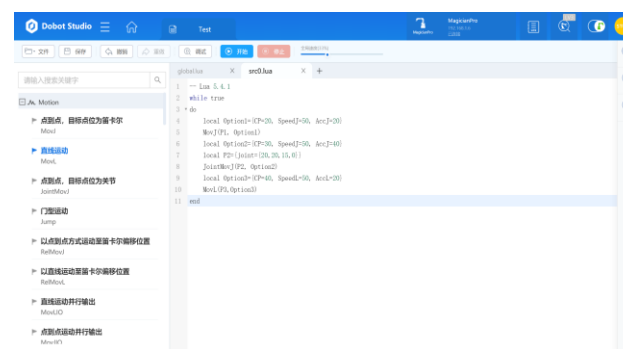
Dobot Studio
Test
MagicianPro
文件 保存 撤销 调试 开始 停止
请输入搜索关键字
Motion
点到点，目标点位为笛卡尔
MovJ
直线运动
MovL
点到点，目标点位为关节
JointMovJ
门型运动
Jump
以点到点方式运动至笛卡尔偏移位置
RelMovJ
以直线运动至笛卡尔偏移位置
RelMovL
直线运动并行输出
MovLIO
点到点运动并行输出
MovJIO
global.lua
src0.lua
+
1 -- Lua 5.4.1
2 while true
3 do
4 local Option1={CP=20, SpeedJ=50, AccJ=20}
5 MovJ(P1, Option1)
6 local Option2={CP=30, SpeedJ=50, AccJ=40}
7 local P2={joint={20,20,15,0}}
8 JointMovJ(P2, Option2)
9 local Option3={CP=40, SpeedL=50, AccL=20}
10 MovL(P3,Option3)
11 end